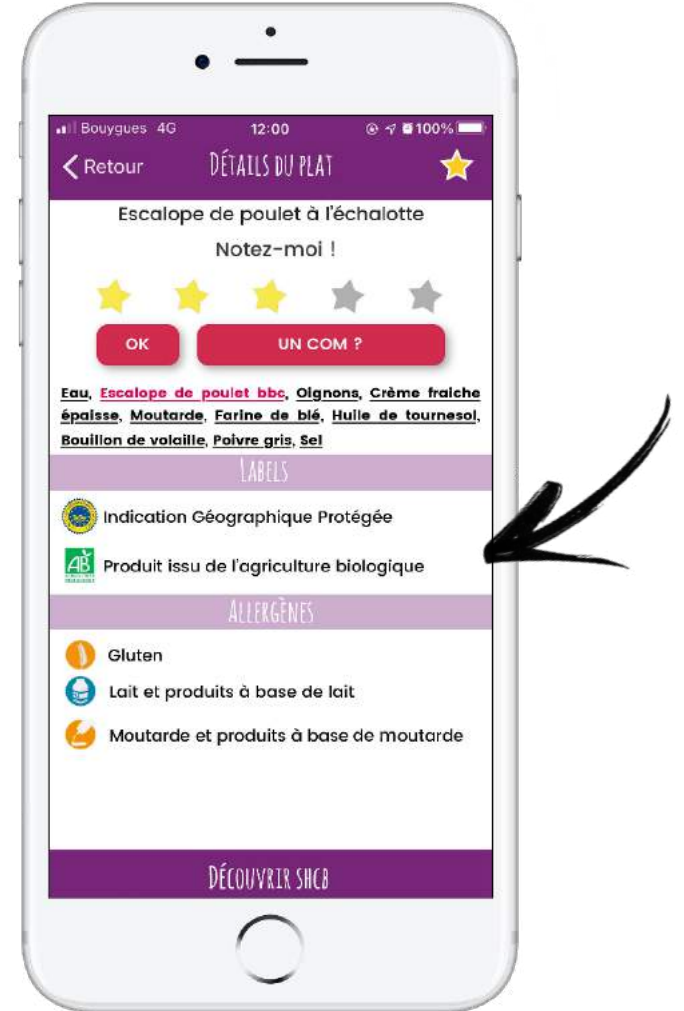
Bouygues 4G 12:00 100%

Retour DÉTAILS DU PLAT

Escalope de poulet à l'échalotte

Notez-moi !

OK UN COM ?

Eau, Escalope de poulet bbc, Oignons, Crème fraiche épaisse, Moutarde, Farine de blé, Huile de tournesol, Bouillon de volaille, Poivre gris, Sel

LABELS

Indication Géographique Protégée

AB

Produit issu de l'agriculture biologique

ALLERGÈNES

Gluten

Lait et produits à base de lait

Moutarde et produits à base de moutarde

DÉCOUVRIR SHCB